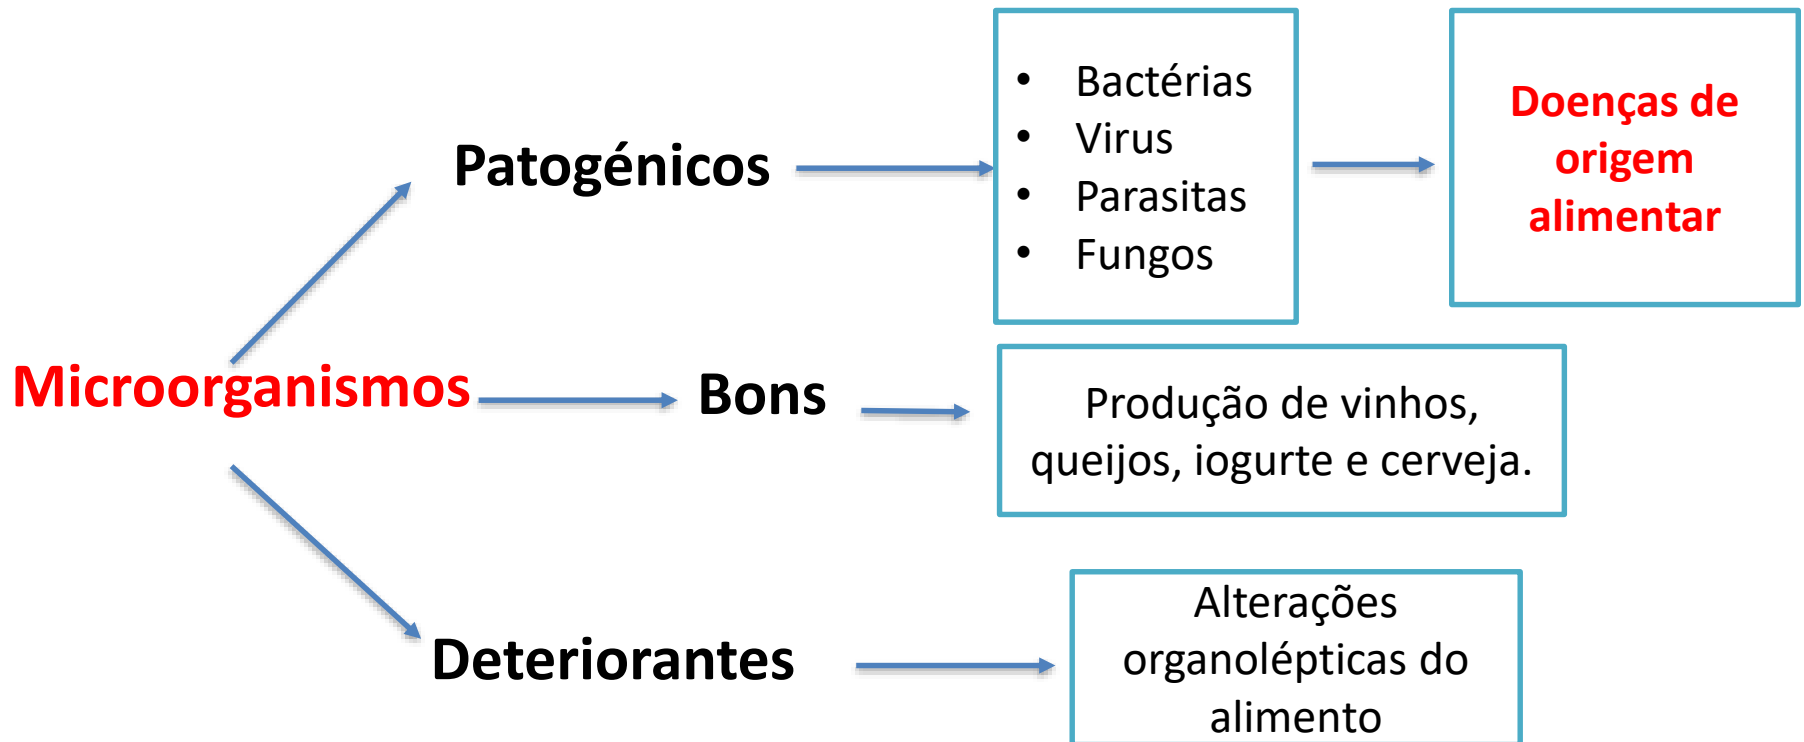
Patogénicos

- Bactérias
- Virus
- Parasitas
- Fungos

Doenças de origem alimentar

Microorganismos

Bons

Produção de vinhos, queijos, iogurte e cerveja.

Deteriorantes

Alterações organolépticas do alimento